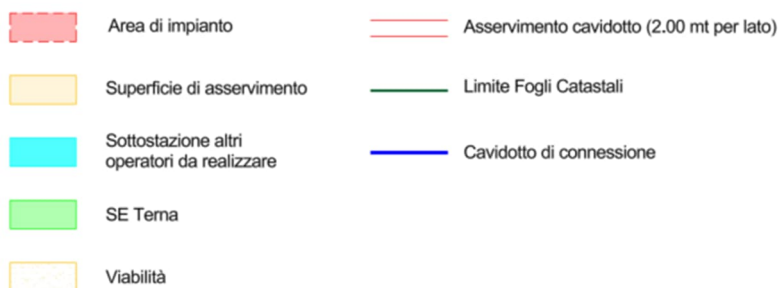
Area di impianto

Superficie di asservimento

Sottostazione altri operatori da realizzare

SE Terna

Viabilità

Asservimento cavidotto (2.00 mt per lato)

Limite Fogli Catastali

Cavidotto di connessione